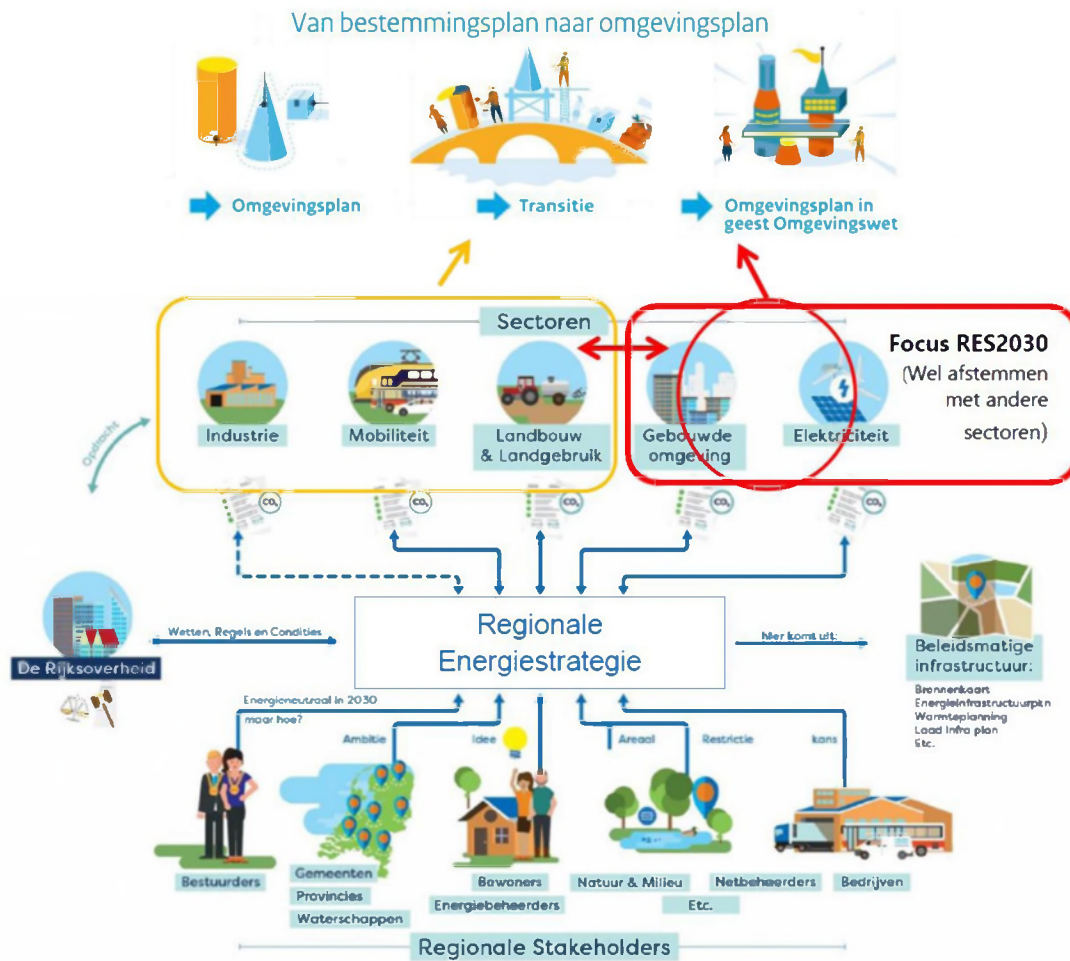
Van bestemmingsplan naar omgevingsplan

Omgevingsplan

Transitie

Omgevingsplan in geest Omgevingswet

Sectoren

Industrie

Mobiliteit

Landbouw & Landgebruik

Gebouwde omgeving

Elektriciteit

Focus RES2030
(Wel afstemmen met andere sectoren)

Opdracht

$CO_2$

$CO_2$

$CO_2$

$CO_2$

$CO_2$

De Rijksoverheid

Wetten, Regels en Condities

Regionale Energiestrategie

hier komt uit:

Beleidsmatige infrastructuur:

Bronnenkaart
Energieinfrastructuurplan
Warmteplanning
Load Infra plan
Etc.

Energieneutraal in 2030 maar hoe?

Ambitie

Idee

Areaal

Restrictie

kans

Bestuurders

Gemeenten

Provincies

Waterschappen

Bewoners

Energiebeheerders

Natuur & Milieu

Etc.

Netbeheerders

Bedrijven

Regionale Stakeholders